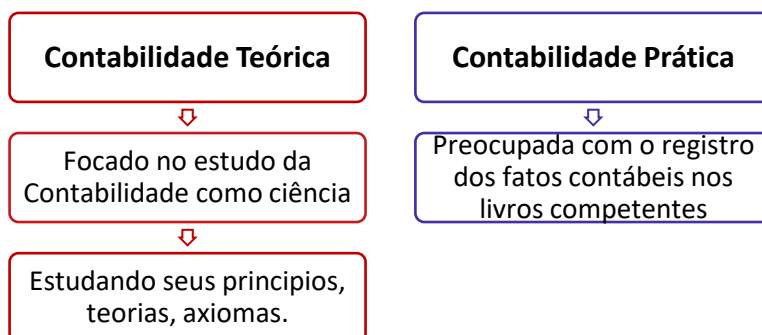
Contabilidade Teórica

Focado no estudo da Contabilidade como ciência

Estudando seus principios, teorias, axiomas.

Contabilidade Prática

Preocupada com o registro dos fatos contábeis nos livros competentes